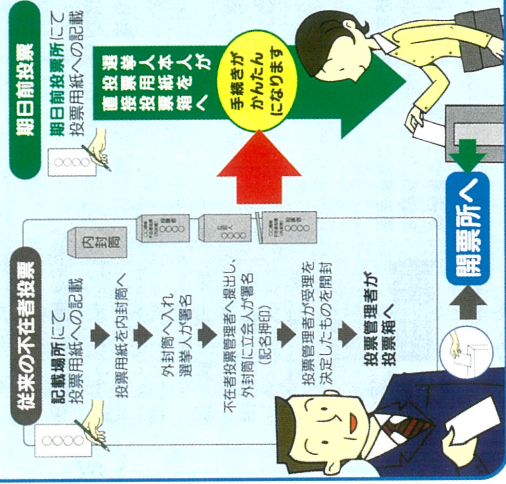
期日前投票

期日前投票所にて投票用紙への記載

選挙人本人が直接投票箱へ

手続きがかんたんになります

開票所へ

従来の不在者投票

記載場所にて投票用紙への記載

投票用紙を内封筒へ

内封筒

外封筒へ入れ選挙人が署名

不在者投票管理者へ提出し、外封筒に立会人が署名（記名押印）

投票管理者が受理を決定したものを開封

投票管理者が投票箱へ